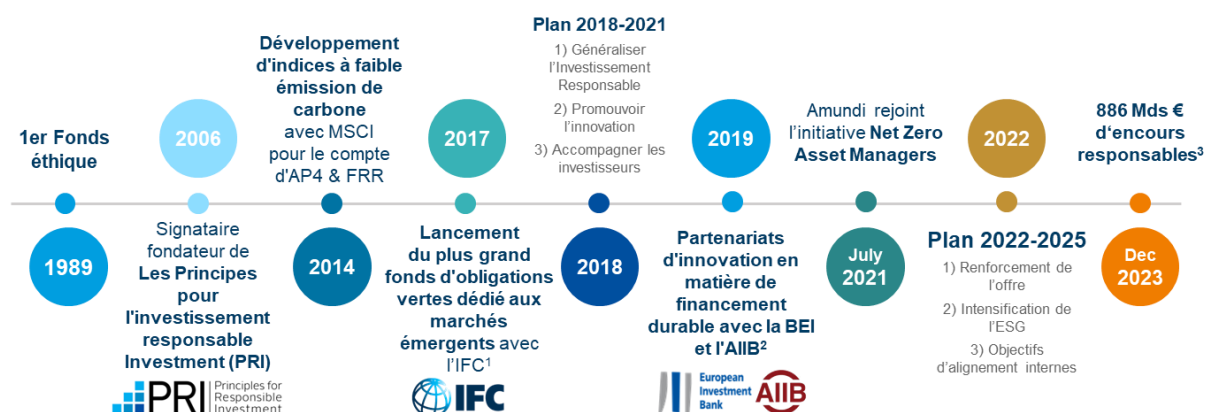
1er Fonds éthique

1989

2006

Signataire fondateur de Les Principes pour l'investissement responsable Investment (PRI)

PRI Principles for Responsible Investment

Développement d'indices à faible émission de carbone avec MSCI pour le compte d'AP4 & FRR

2014

2017

Lancement du plus grand fonds d'obligations vertes dédié aux marchés émergents avec l'IFC$^1$

IFC

Plan 2018-2021

1) Généraliser l'Investissement Responsable

2) Promouvoir l'innovation

3) Accompagner les investisseurs

2018

2019

Partenariats d'innovation en matière de financement durable avec la BEI et l'AIIB$^2$

European Investment Bank

AIIB

Amundi rejoint l'initiative Net Zero Asset Managers

July 2021

2022

Plan 2022-2025

1) Renforcement de l'offre

2) Intensification de l'ESG

3) Objectifs d'alignement internes

886 Mds € d'encours responsables$^3$

Dec 2023